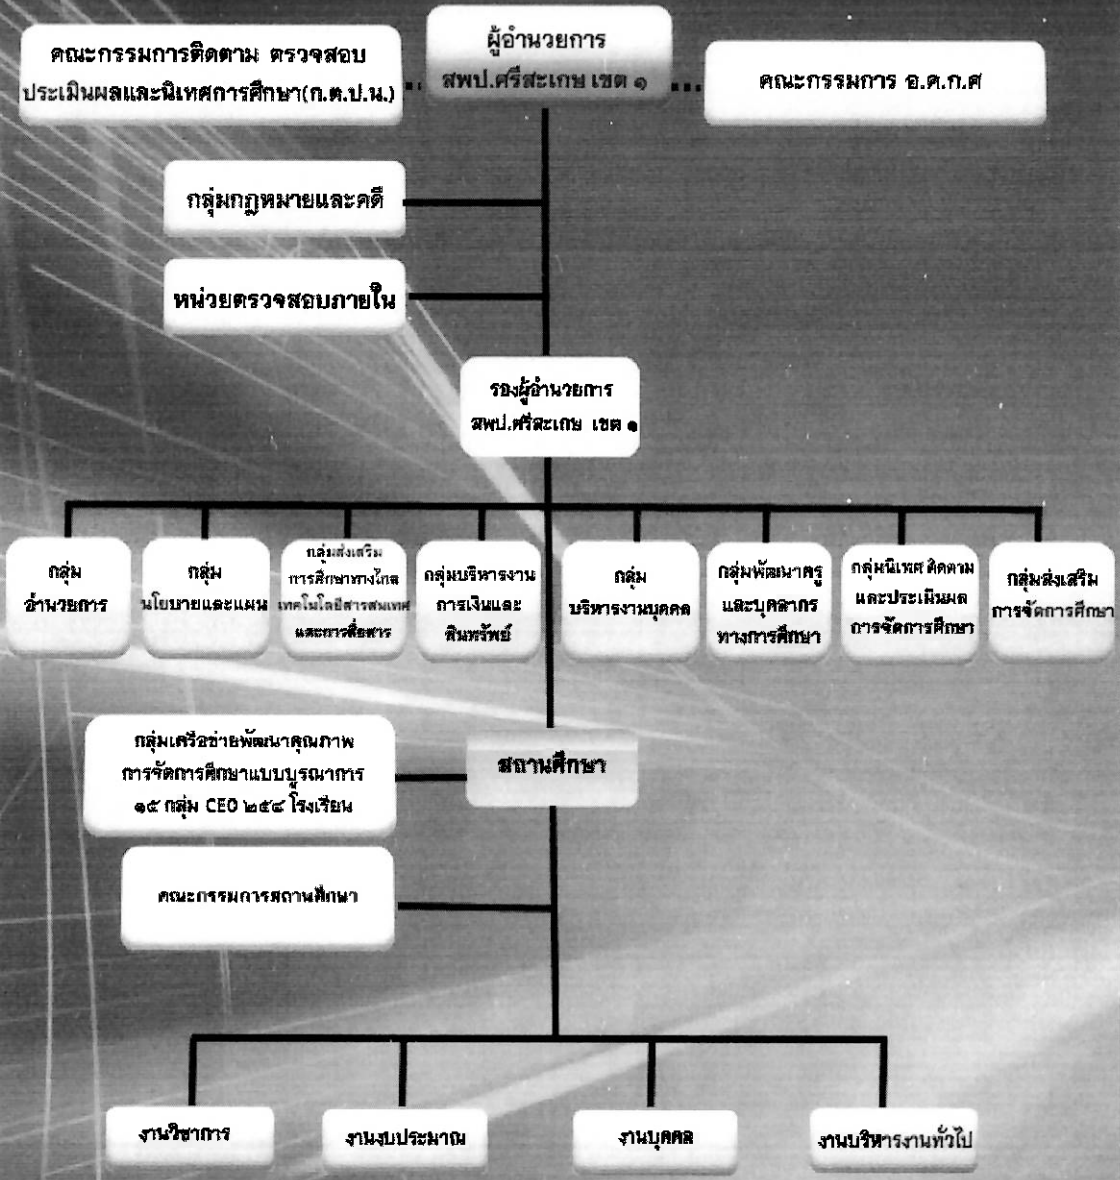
ผู้อำนวยการ
สพป.ศรีสะเกษ เขต ๑

คณะกรรมการติดตาม ตรวจสอบ ประเมินผลและนิเทศการศึกษา(ก.ต.ป.น.)

คณะกรรมการ อ.ค.ก.ศ

กลุ่มกฎหมายและคดี

หน่วยตรวจสอบภายใน

รองผู้อำนวยการ
สพป.ศรีสะเกษ เขต ๑

กลุ่มอำนวยการ

กลุ่มนโยบายและแผน

กลุ่มส่งเสริมการศึกษาทางไกล เทคโนโลยีสารสนเทศและการสื่อสาร

กลุ่มบริหารงานการเงินและสินทรัพย์

กลุ่มบริหารงานบุคคล

กลุ่มพัฒนาครูและบุคลากรทางการศึกษา

กลุ่มนิเทศ ติดตามและประเมินผลการจัดการศึกษา

กลุ่มส่งเสริมการจัดการศึกษา

กลุ่มเครือข่ายพัฒนาคุณภาพการจัดการศึกษาแบบบูรณาการ ๑๕ กลุ่ม CEO ๒๕๘ โรงเรียน

สถานศึกษา

คณะกรรมการสถานศึกษา

งานวิชาการ

งานงบประมาณ

งานบุคคล

งานบริหารงานทั่วไป